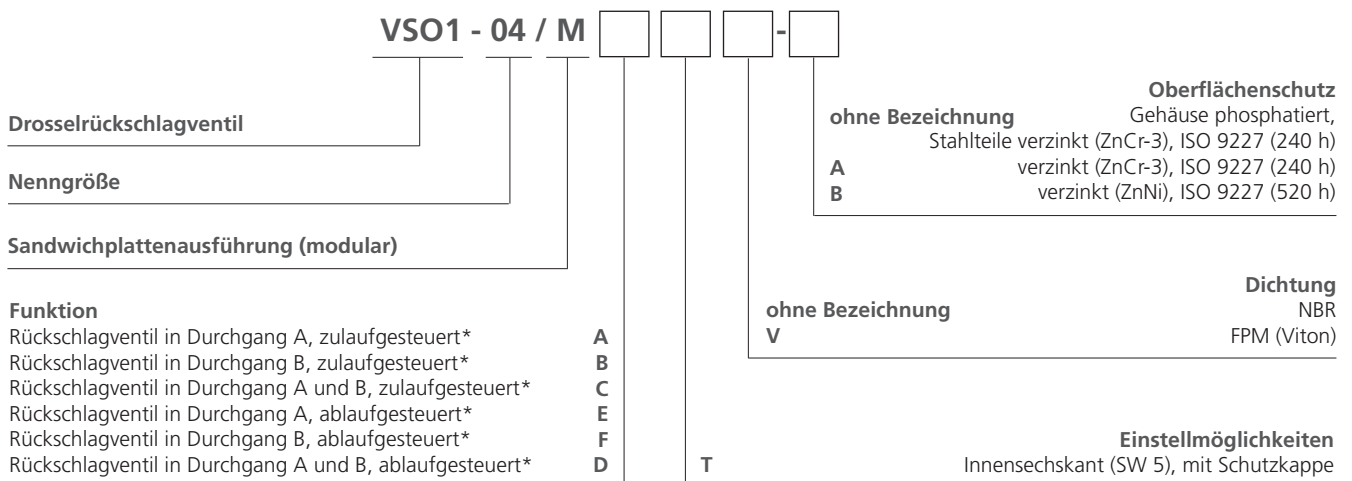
VSO1 - 04 / M -

Drosselrückschlagventil

Nenngröße

Sandwichplattenausführung (modular)

Funktion
Rückschlagventil in Durchgang A, zulaufgesteuert* A
Rückschlagventil in Durchgang B, zulaufgesteuert* B
Rückschlagventil in Durchgang A und B, zulaufgesteuert* C
Rückschlagventil in Durchgang A, ablaufgesteuert* E
Rückschlagventil in Durchgang B, ablaufgesteuert* F
Rückschlagventil in Durchgang A und B, ablaufgesteuert* D

Oberflächenschutz
ohne Bezeichnung Gehäuse phosphatiert, Stahlteile verzinkt (ZnCr-3), ISO 9227 (240 h)
A verzinkt (ZnCr-3), ISO 9227 (240 h)
B verzinkt (ZnNi), ISO 9227 (520 h)

Dichtung
ohne Bezeichnung NBR
V FPM (Viton)

Einstellmöglichkeiten
T Innensechskant (SW 5), mit Schutzkappe